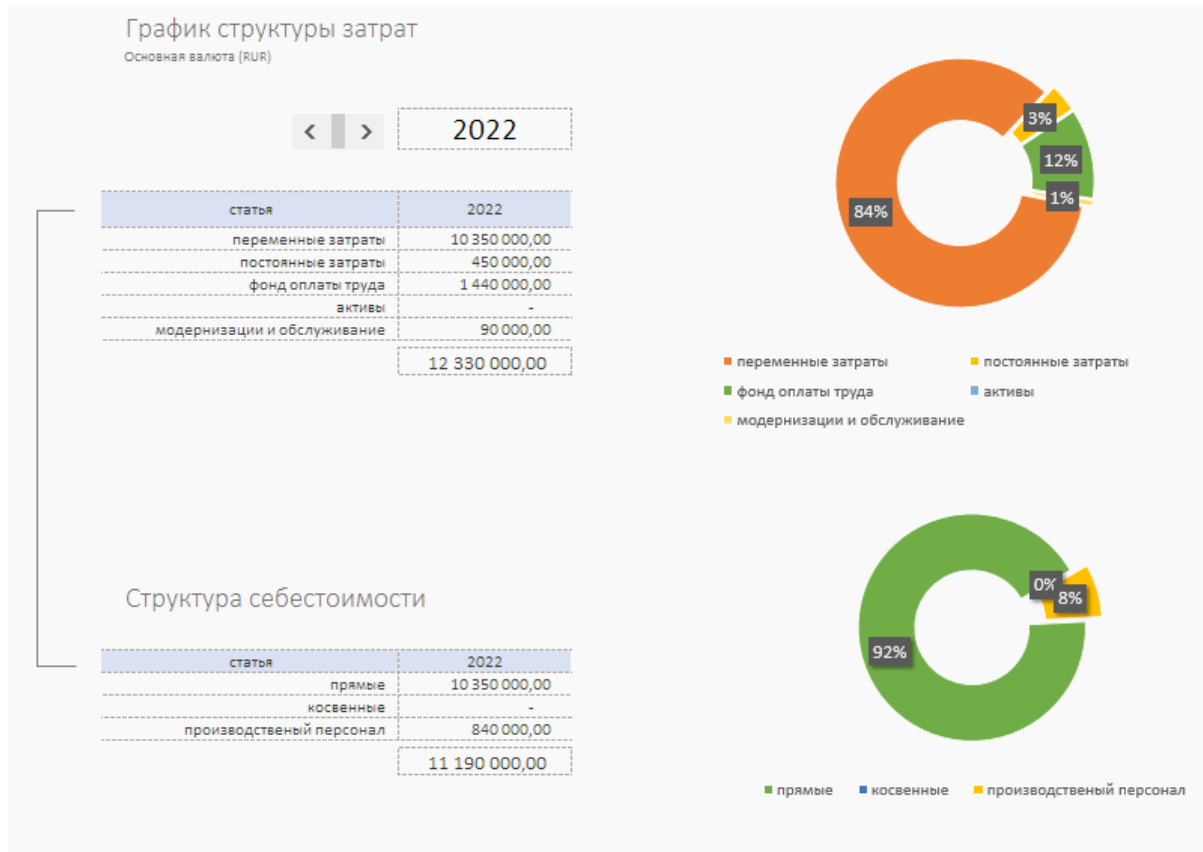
График структуры затрат
Основная валюта (RUR)

<  >

2022

| статья | 2022 |
|---|---|
| переменные затраты | 10 350 000,00 |
| постоянные затраты | 450 000,00 |
| фонд оплаты труда | 1 440 000,00 |
| активы | - |
| модернизации и обслуживание | 90 000,00 |
| | 12 330 000,00 |

3%
12%
1%
84%

переменные затраты
постоянные затраты
фонд оплаты труда
активы
модернизации и обслуживание

Структура себестоимости

| статья | 2022 |
|---|---|
| прямые | 10 350 000,00 |
| косвенные | - |
| производственый персонал | 840 000,00 |
| | 11 190 000,00 |

0%
8%
92%

прямые
косвенные
производственый персонал